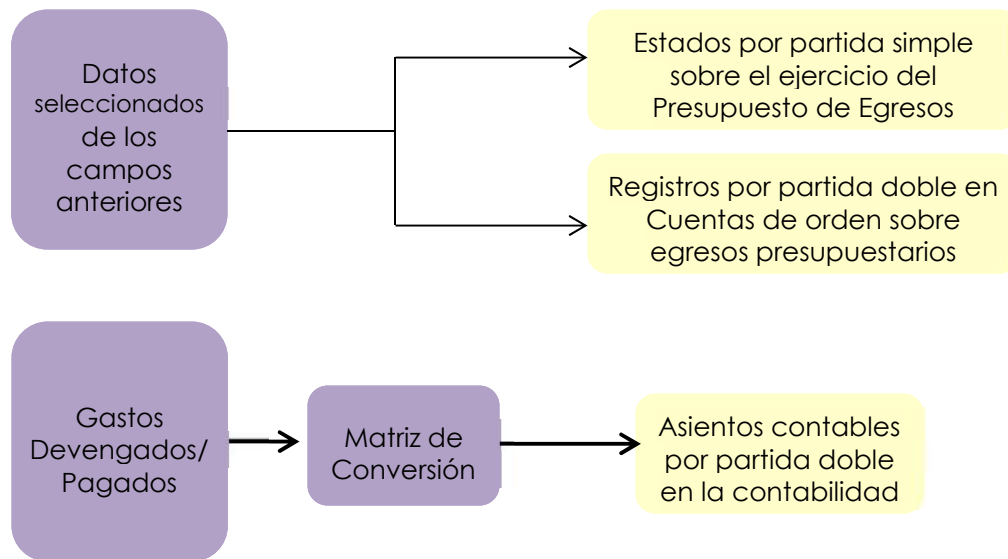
Datos seleccionados de los campos anteriores

Estados por partida simple sobre el ejercicio del Presupuesto de Egresos

Registros por partida doble en Cuentas de orden sobre egresos presupuestarios

Gastos Devengados/ Pagados

Matriz de Conversión

Asientos contables por partida doble en la contabilidad